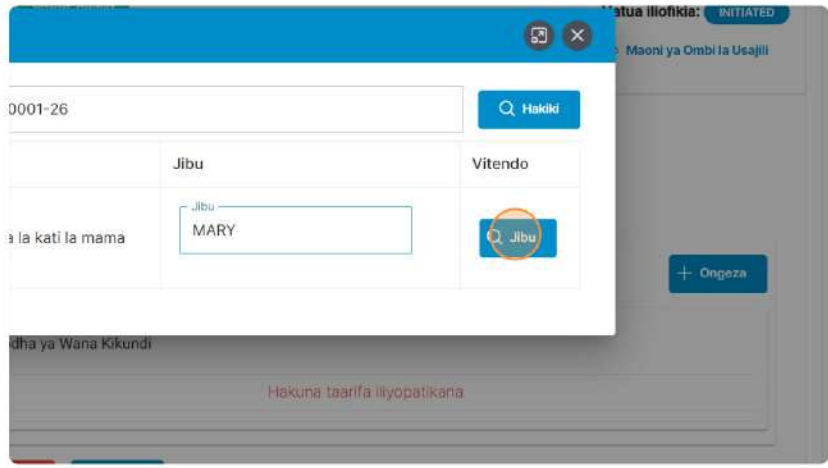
Hatua iliofikia: INITIATED

Maoni ya Ombi la Usajili

0001-26

Hakiki

| | Jibu | Vitendo |
|---|---|---|
| a la kati la mama | Jibu MARY | Jibu |

Ongeza

dha ya Wana Kikundi

Hakuna taarifa iliyopatikana